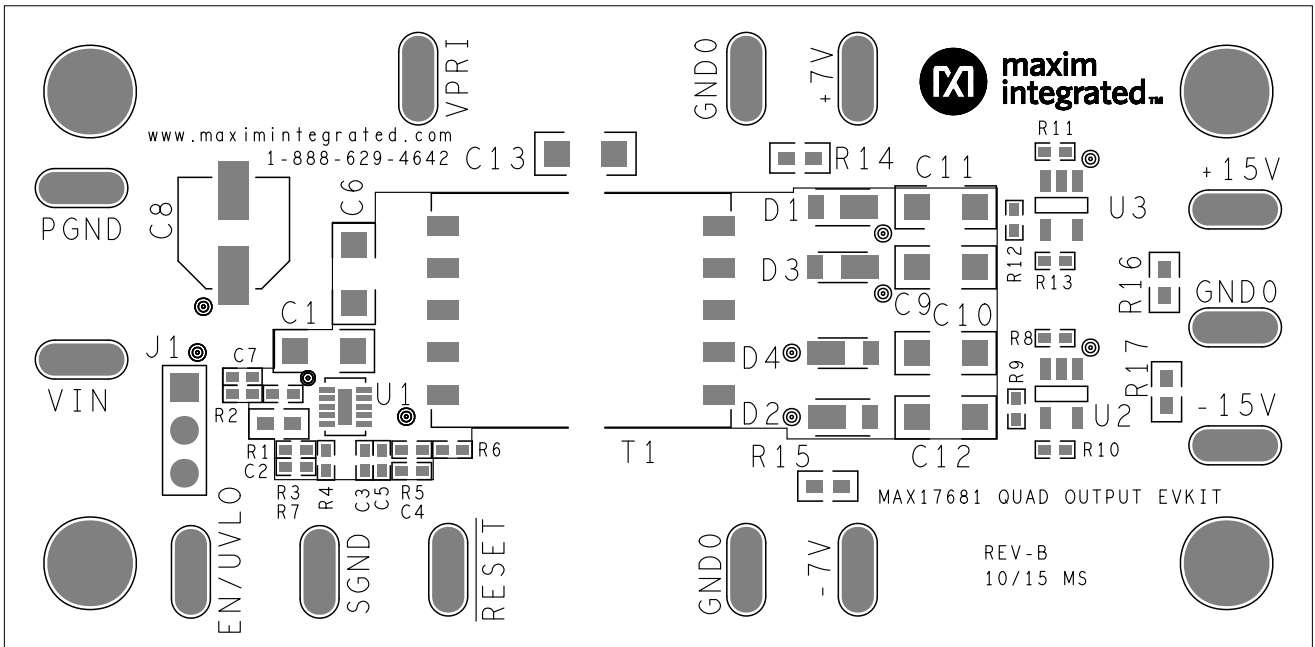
VPRI
GND0
+7V
maxim integrated
www.maximintegrated.com
1-888-629-4642
C13
R14
C11
R11
+15V
PGND
C8
C6
D1
U3
R12
D3
R13
R16
GND0
C9
C10
C1
R8
J1
R17
C7
D4
R9
VIN
U1
U2
-15V
R2
D2
R1
R6
T1
R10
C2
R15
C12
R3
R7
R4
C3
C5
R5
C4
MAX17681 QUAD OUTPUT EVKIT
EN/UVLO
SGND
$\overline{RESET}$
GND0
-7V
REV-B
10/15 MS